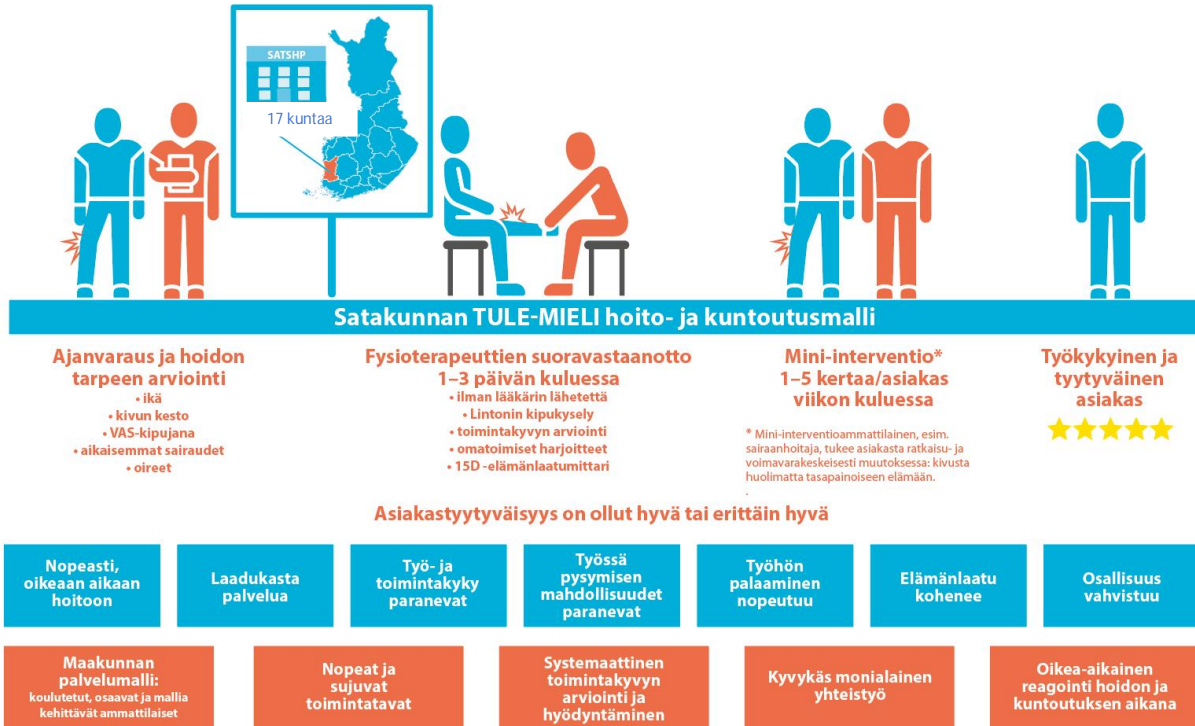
SATSHP

17 kuntaa

Satakunnan TULE-MIELI hoito- ja kuntoutusmalli

Ajanvaraus ja hoidon tarpeen arviointi
• ikä
• kivun kesto
• VAS-kipujana
• aikaisemmat sairaudet
• oireet

Fysioterapeuttien suoravastaanotto 1–3 päivän kuluessa
• ilman lääkärin lähetettä
• Lintonin kipukysely
• toimintakyvyn arviointi
• omatoimiset harjoitteet
• 15D -elämänlaatumittari

Mini-interventio* 1–5 kertaa/asiakas viikon kuluessa

* Mini-interventioammattilainen, esim. sairaanhoitaja, tukee asiakasta ratkaisu- ja voimavarakeskeisesti muutoksessa: kivusta huolimatta tasapainoiseen elämään.

Työkykyinen ja tyytyväinen asiakas

Asiakastyytyväisyys on ollut hyvä tai erittäin hyvä

Nopeasti, oikeaan aikaan hoitoon

Laadukasta palvelua

Työ- ja toimintakyky paranevat

Työssä pysymisen mahdollisuudet paranevat

Työhön palaaminen nopeutuu

Elämänlaatu kohenee

Osallisuus vahvistuu

Maakunnan palvelumalli: koulutetut, osaavat ja mallia kehittävät ammattilaiset

Nopeat ja sujuvat toimintatavat

Systemaattinen toimintakyvyn arviointi ja hyödyntäminen

Kyvykäs monialainen yhteistyö

Oikea-aikainen reagointi hoidon ja kuntoutuksen aikana